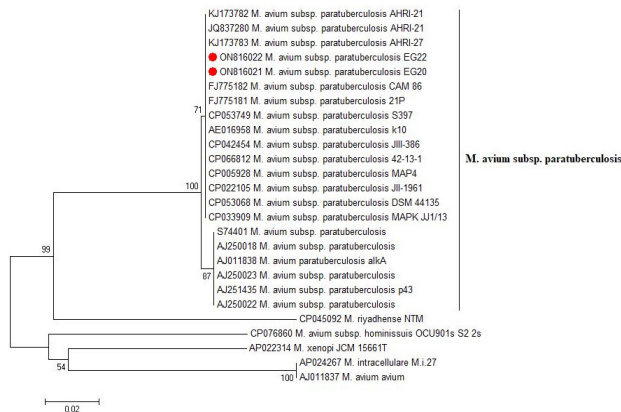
KJ173782 M. avium subsp. paratuberculosis AHRI-21
JQ837280 M. avium subsp. paratuberculosis AHRI-21
KJ173783 M. avium subsp. paratuberculosis AHRI-27
ON816022 M. avium subsp. paratuberculosis EG22
ON816021 M. avium subsp. paratuberculosis EG20
FJ775182 M. avium subsp. paratuberculosis CAM 86
FJ775181 M. avium subsp. paratuberculosis 21P
71
CP053749 M. avium subsp. paratuberculosis S397
AE016958 M. avium subsp. paratuberculosis k10
CP042454 M. avium subsp. paratuberculosis JIII-386
CP066812 M. avium subsp. paratuberculosis 42-13-1
CP005928 M. avium subsp. paratuberculosis MAP4
100
CP022105 M. avium subsp. paratuberculosis JII-1961
CP053068 M. avium subsp. paratuberculosis DSM 44135
CP033909 M. avium subsp. paratuberculosis MAPK JJ1/13
S74401 M. avium subsp. paratuberculosis
AJ250018 M. avium subsp. paratuberculosis
AJ011838 M. avium paratuberculosis alkA
87
AJ250023 M. avium subsp. paratuberculosis
AJ251435 M. avium subsp. paratuberculosis p43
AJ250022 M. avium subsp. paratuberculosis
M. avium subsp. paratuberculosis
99
CP045092 M. riyadhense NTM
CP076860 M. avium subsp. hominissuis OCU901s S2 2s
AP022314 M. xenopi JCM 15661T
54
AP024267 M. intracellulare M.i.27
100
AJ011837 M. avium avium
0.02